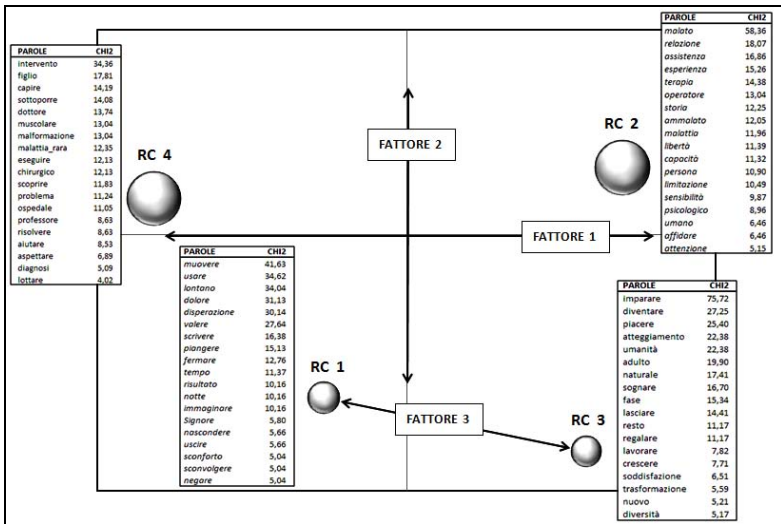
| PAROLE | CHI2 |
|---|---|
| intervento | 34,36 |
| figlio | 17,81 |
| capire | 14,19 |
| sottoporre | 14,08 |
| dottore | 13,74 |
| muscolare | 13,04 |
| malformazione | 13,04 |
| malattia_rara | 12,35 |
| eseguire | 12,13 |
| chirurgico | 12,13 |
| scoprire | 11,83 |
| problema | 11,24 |
| ospedale | 11,05 |
| professore | 8,63 |
| risolvere | 8,63 |
| aiutare | 8,53 |
| aspettare | 6,89 |
| diagnosi | 5,09 |
| lottare | 4,02 |

RC 4

FATTORE 2

| PAROLE | CHI2 |
|---|---|
| malato | 58,36 |
| relazione | 18,07 |
| assistenza | 16,86 |
| esperienza | 15,26 |
| terapia | 14,38 |
| operatore | 13,04 |
| storia | 12,25 |
| ammalato | 12,05 |
| malattia | 11,96 |
| libertà | 11,39 |
| capacità | 11,32 |
| persona | 10,90 |
| limitazione | 10,49 |
| sensibilità | 9,87 |
| psicologico | 8,96 |
| umano | 6,46 |
| affidare | 6,46 |
| attenzione | 5,15 |

RC 2

FATTORE 1

| PAROLE | CHI2 |
|---|---|
| muovere | 41,63 |
| usare | 34,62 |
| lontano | 34,04 |
| dolore | 31,13 |
| disperazione | 30,14 |
| valere | 27,64 |
| scrivere | 16,38 |
| piangere | 15,13 |
| fermare | 12,76 |
| tempo | 11,37 |
| risultato | 10,16 |
| notte | 10,16 |
| immaginare | 10,16 |
| Signore | 5,80 |
| nascondere | 5,66 |
| uscire | 5,66 |
| sconforto | 5,04 |
| sconvolgere | 5,04 |
| negare | 5,04 |

RC 1

FATTORE 3

RC 3

| PAROLE | CHI2 |
|---|---|
| imparare | 75,72 |
| diventare | 27,25 |
| piacere | 25,40 |
| atteggiamento | 22,38 |
| umanità | 22,38 |
| adulto | 19,90 |
| naturale | 17,41 |
| sognare | 16,70 |
| fase | 15,34 |
| lasciare | 14,41 |
| resto | 11,17 |
| regalare | 11,17 |
| lavorare | 7,82 |
| crescere | 7,71 |
| soddisfazione | 6,51 |
| trasformazione | 5,59 |
| nuovo | 5,21 |
| diversità | 5,17 |